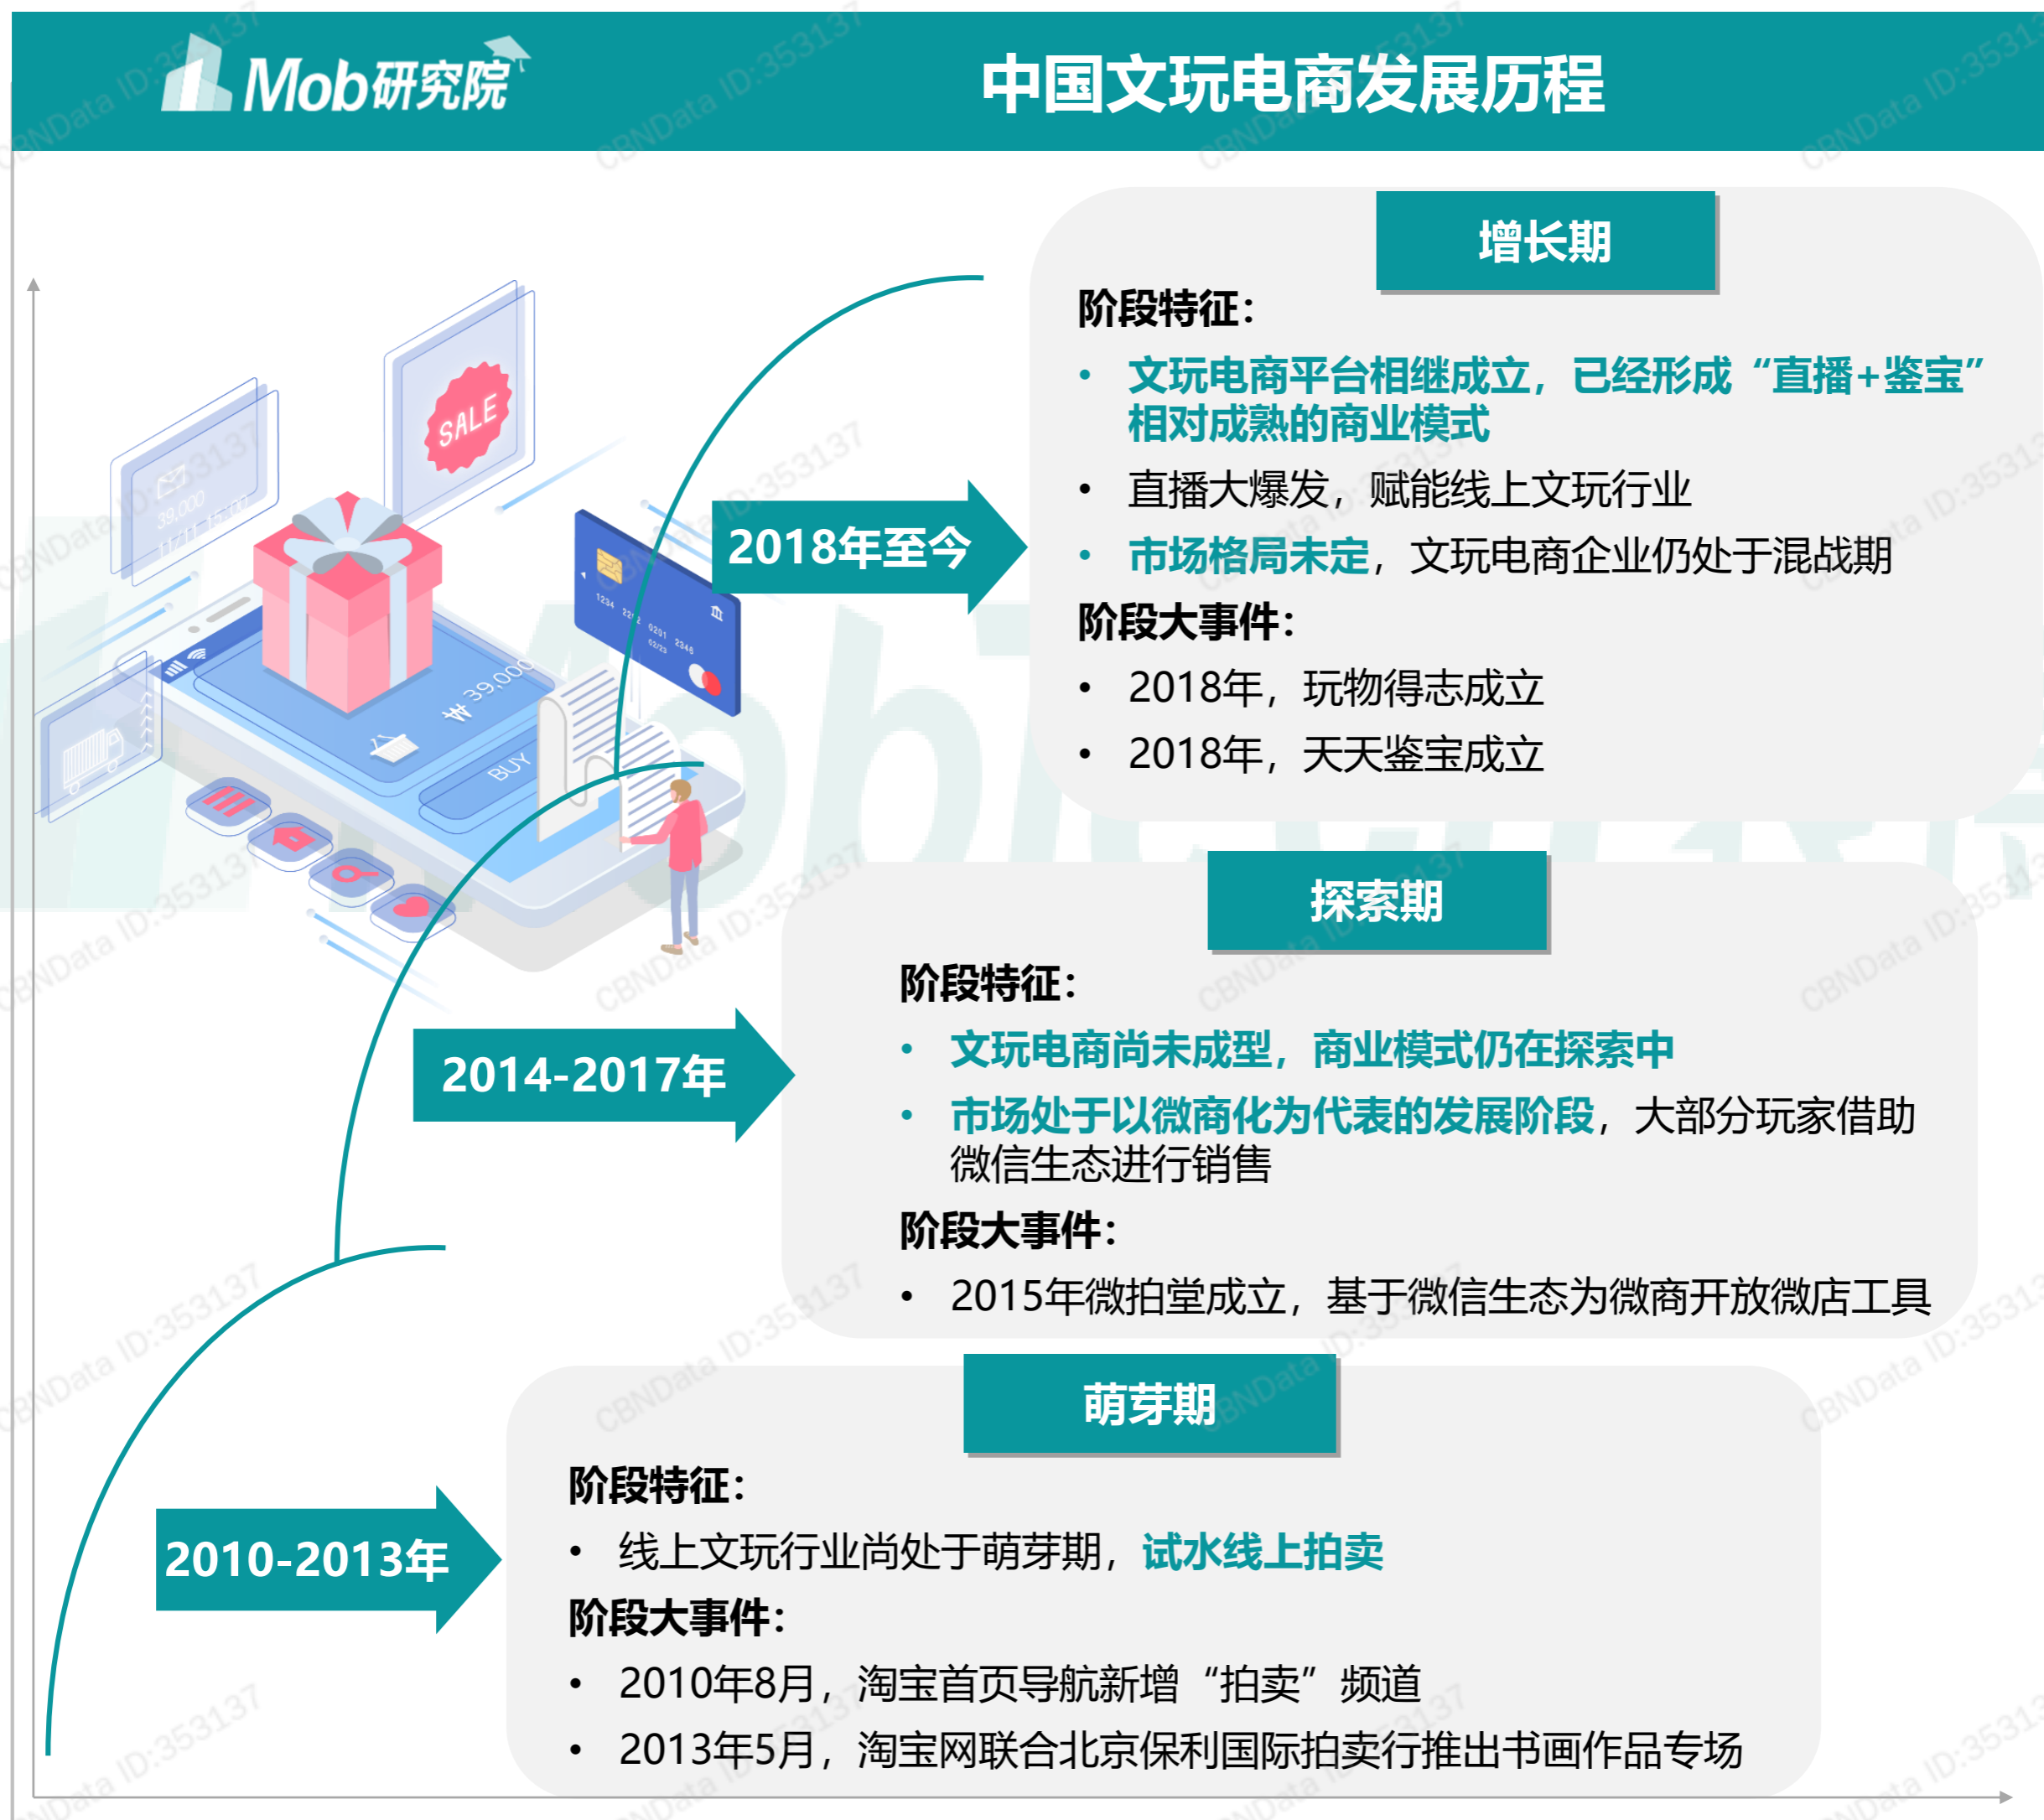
Mob研究院

中国文玩电商发展历程

SALE

39,000

₩ 39,000

BUY

2018年至今

增长期

阶段特征：

- 文玩电商平台相继成立，已经形成“直播+鉴宝”相对成熟的商业模式
- 直播大爆发，赋能线上文玩行业
- 市场格局未定，文玩电商企业仍处于混战期

阶段大事件：

- 2018年，玩物得志成立
- 2018年，天天鉴宝成立

2014-2017年

探索期

阶段特征：

- 文玩电商尚未成型，商业模式仍在探索中
- 市场处于以微商化为代表的发展阶段，大部分玩家借助微信生态进行销售

阶段大事件：

- 2015年微拍堂成立，基于微信生态为微商开放微店工具

2010-2013年

萌芽期

阶段特征：

- 线上文玩行业尚处于萌芽期，试水线上拍卖

阶段大事件：

- 2010年8月，淘宝首页导航新增“拍卖”频道
- 2013年5月，淘宝网联合北京保利国际拍卖行推出书画作品专场

CBNData ID:353137